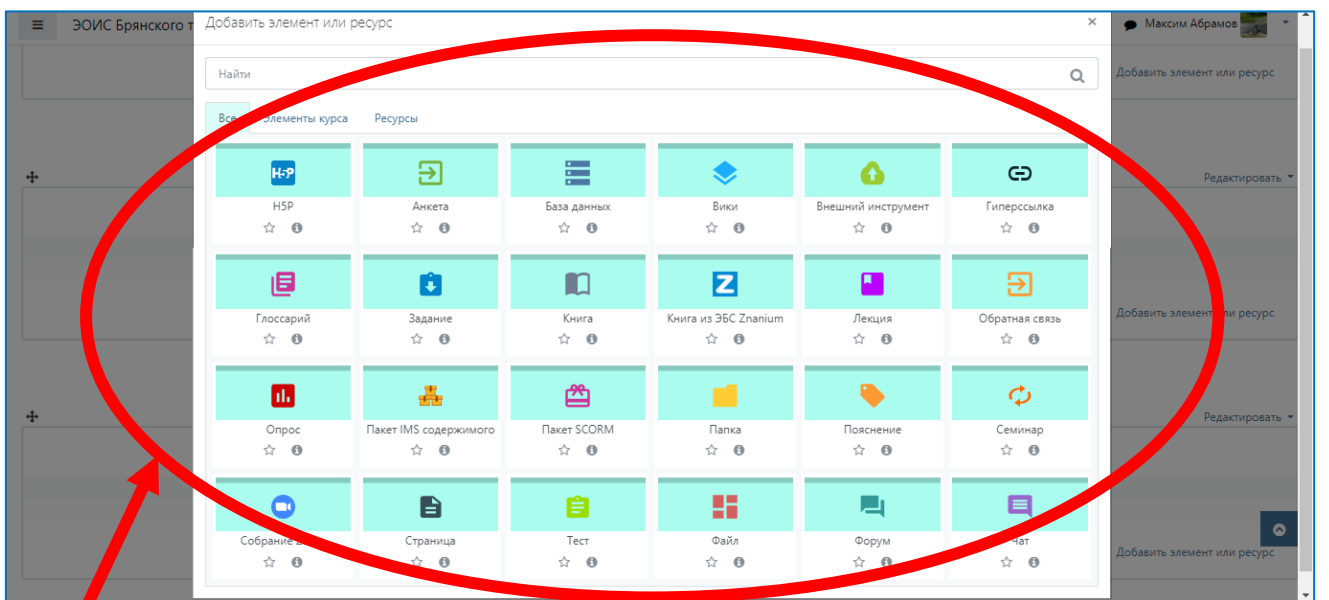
ЭОИС Брянского т

Добавить элемент или ресурс ×

Максим Абрамов

Найти

Все Элементы курса Ресурсы

Добавить элемент или ресурс

Редактировать

H5P

H5P

Анкета

База данных

Вики

Внешний инструмент

Гиперссылка

Глоссарий

Задание

Книга

Книга из ЭБС Znanium

Лекция

Обратная связь

Добавить элемент или ресурс

Редактировать

Опрос

Пакет IMS содержимого

Пакет SCORM

Папка

Пояснение

Семинар

Собрание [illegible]

Страница

Тест

Файл

Форум

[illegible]ат

Добавить элемент или ресурс